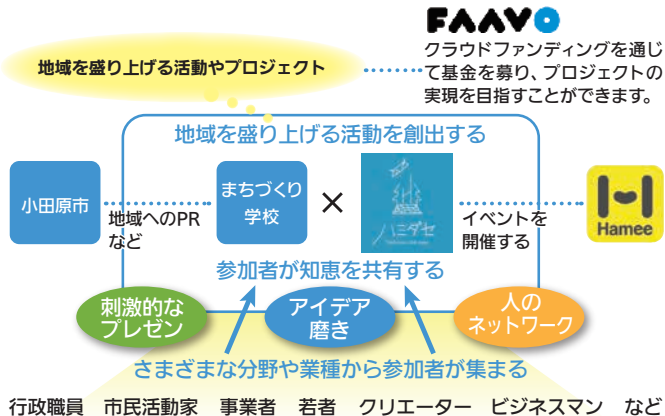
FAAVO

クラウドファンディングを通じて基金を募り、プロジェクトの実現を目指すことができます。

地域を盛り上げる活動やプロジェクト

地域を盛り上げる活動を創出する

小田原市

地域へのPRなど

まちづくり学校

×

ハニダセ

イベントを開催する

Hamee

参加者が知恵を共有する

刺激的なプレゼン

アイデア磨き

人のネットワーク

さまざまな分野や業種から参加者が集まる

行政職員　市民活動家　事業者　若者　クリエーター　ビジネスマン　など